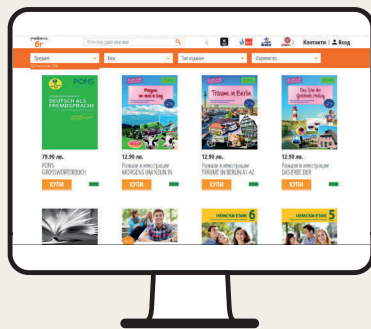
uchebnici.bg

Контакти | Вход

Предмет

Клас

Тип издание

Издателство

PONS

DEUTSCH ALS FREMDSPRACHE

Morgen im Köln

Träume in Berlin

Das Erbe der

79.90 лв.

PONS GROSSWÖRTERBUCH

12.90 лв.

Разкази в илюстрации MORGENS UM KÖLN IN

12.90 лв.

Разкази в илюстрации TRÄUME IN BERLIN A1-A2

12.90 лв.

Разкази в илюстрации DAS ERBE DER

КУПИ

КУПИ

КУПИ

КУПИ

НЕМСКИ ЕЗИК 6

НЕМСКИ ЕЗИК 5